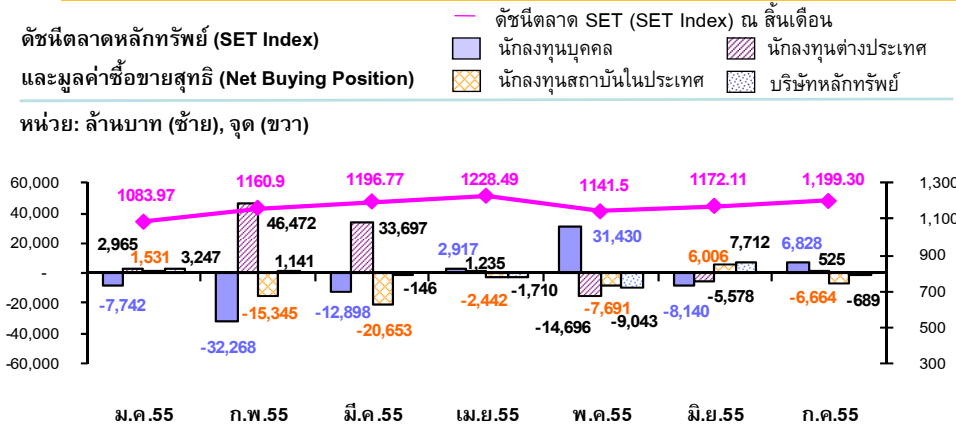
ดัชนีตลาดหลักทรัพย์ (SET Index)
และมูลค่าซื้อขายสุทธิ (Net Buying Position)

ดัชนีตลาด SET (SET Index) ณ สิ้นเดือน
นักลงทุนบุคคล
นักลงทุนต่างประเทศ
นักลงทุนสถาบันในประเทศ
บริษัทหลักทรัพย์

หน่วย: ล้านบาท (ซ้าย), จุด (ขวา)

60,000
40,000
20,000
-
-20,000
-40,000
-60,000

1,300
1,100
900
700
500
300

1083.97
1160.9
1196.77
1228.49
1141.5
1172.11
1,199.30

2,965
1,531
3,247
-7,742
46,472
1,141
-32,268
-15,345
33,697
-146
-12,898
-20,653
2,917
1,235
-2,442
-1,710
31,430
-14,696
-7,691
-9,043
6,006
7,712
-8,140
-5,578
6,828
525
-6,664
-689

ม.ค.55
ก.พ.55
มี.ค.55
เม.ย.55
พ.ค.55
มิ.ย.55
ก.ค.55